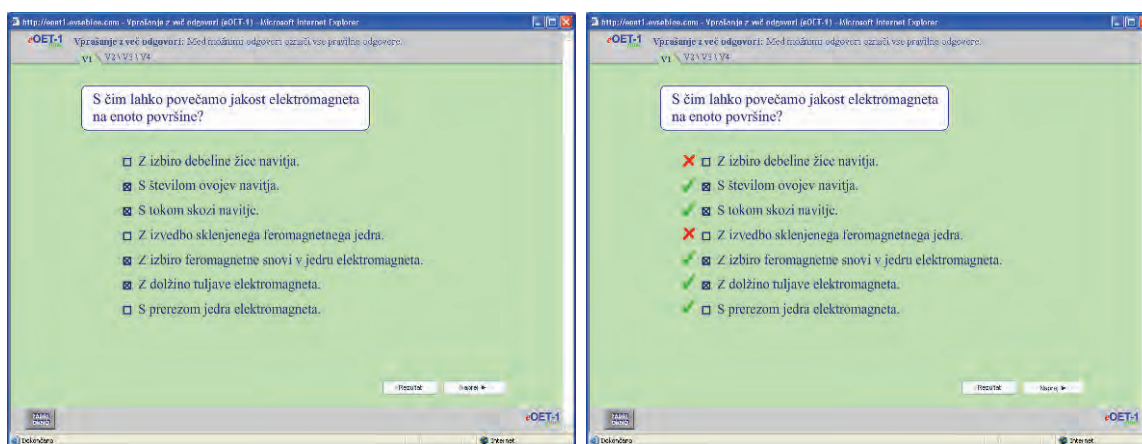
http://eoet1.evsebloo.com - Vprašanje z več odgovori (eOET-1) - Microsoft Internet Explorer

eOET-1 Vprašanje z več odgovori: Med možnimi odgovori označi vse pravilne odgovore.

V1 V2 V3 V4

S čim lahko povečamo jakost elektromagneta na enoto površine?

☐ Z izbiro debeline žice navitja.
☒ S številom ovojev navitja.
☒ S tokom skozi navitje.
☐ Z izvedbo sklenjenega feromagnetnega jedra.
☒ Z izbiro feromagnetne snovi v jedru elektromagneta.
☒ Z dolžino tuljave elektromagneta.
☐ S prerezom jedra elektromagneta.

Rezultat   Naprej ►

ZAPRI OKNO   eOET-1

Dokončano   Internet

http://eoet1.evsebloo.com - Vprašanje z več odgovori (eOET-1) - Microsoft Internet Explorer

eOET-1 Vprašanje z več odgovori: Med možnimi odgovori označi vse pravilne odgovore.

V1 V2 V3 V4

S čim lahko povečamo jakost elektromagneta na enoto površine?

✗ ☐ Z izbiro debeline žice navitja.
✓ ☒ S številom ovojev navitja.
✓ ☒ S tokom skozi navitje.
✗ ☐ Z izvedbo sklenjenega feromagnetnega jedra.
✓ ☒ Z izbiro feromagnetne snovi v jedru elektromagneta.
✓ ☒ Z dolžino tuljave elektromagneta.
✓ ☐ S prerezom jedra elektromagneta.

Rezultat   Naprej ►

ZAPRI OKNO   eOET-1

Dokončano   Internet